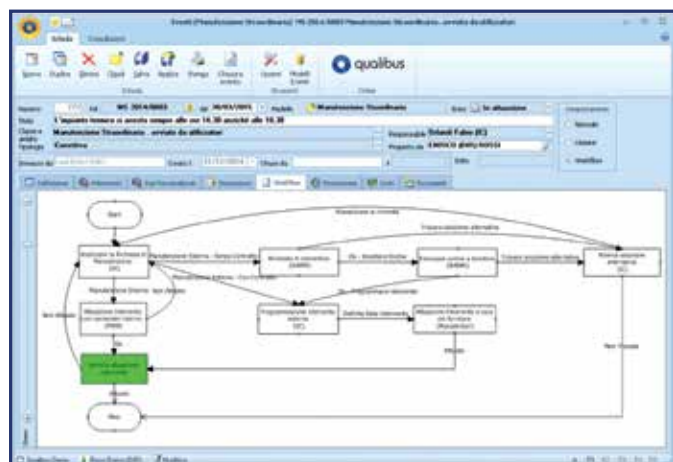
Eventi [Manutenzione Straordinaria] - NS 2014/0003 Manutenzione Straordinaria - servizio da attivare

Scheda Visualizzazioni

Nuovo Duplica Elimina Opzioni Salva Registra Stampa Chiudi e annulla

Scheda

Sposta Modelli Eventi

Documenti

qualibus

Numero NS 2014/0003 del 30/03/2015 Modulo Manutenzione Straordinaria Stato In attuazione

Titolo L'impianto termico si accende sempre alle ore 16.30 anziché alle 16.30

Classe e ambito Manutenzione Straordinaria - servizio da attivare

Tipologia Correttiva

Responsabile Orlandi Fabio (IC)

Proposto da ENRICO (ENRICO)

Scadenza del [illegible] Eseguiti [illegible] Chiuso da

Stato

Impostazione

Generale

Chiudere

Workflow

Start

Analizzare la Richiesta di Manutenzione (IC)

Manutenzione Esterna - Tempi Ordinari

Manutenzione Esterna - Non Elevata

Manutenzione Interna - Non Elevata

Richiesta di preventivo (DARE)

Ok - Modifica Rivista

Esecuzione anche a fornitore (DARE)

Trovare soluzione alternativa

Ricerca soluzione alternativa (IC)

Manutenzione su richiesta

Trovare soluzione alternativa

Ok - Programmare intervento

Programmazione intervento esterno (IC)

Definita Data Intervento

Attuazione intervento a cura del fornitore (Responsabile)

Attuato

Attuazione intervento con personale interno (PERS)

Ok

Verifica attuazione intervento

Attuato

Non Attuato

Non Risolto

Fine